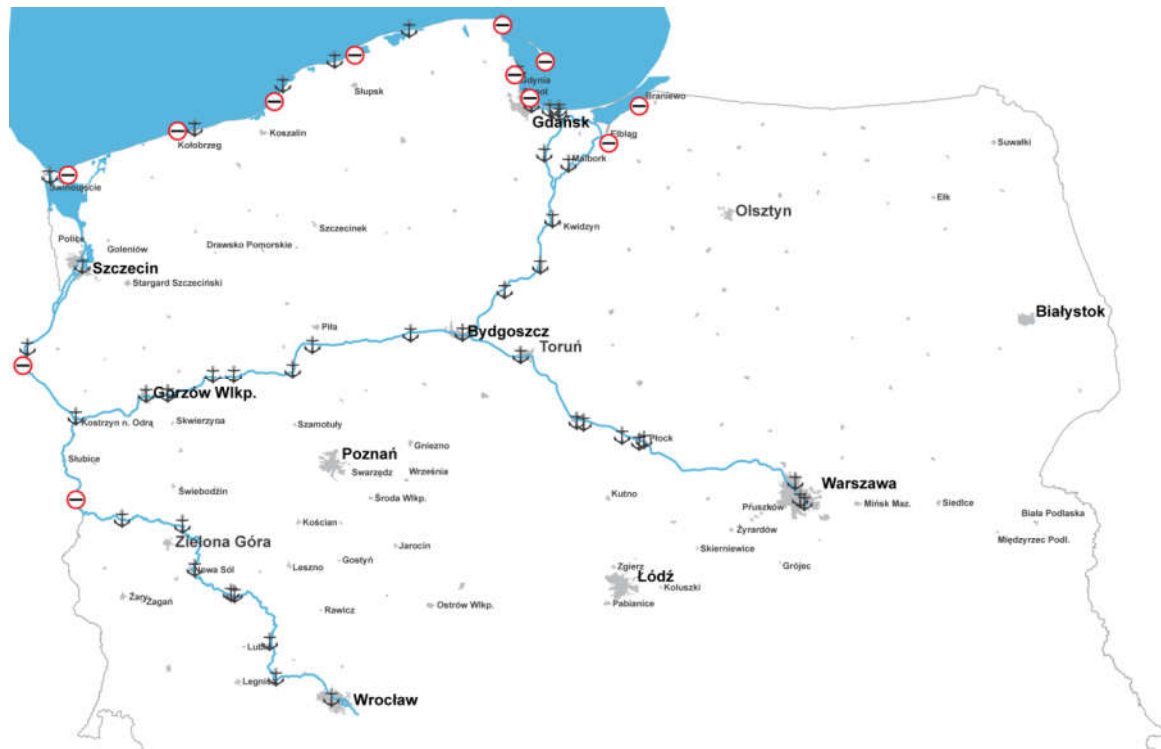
Słupsk
Gdynia
Sopot
Braniewo
Koszalin
Kołobrzeg
Gdańsk
Elbląg
Suwałki
Świnoujście
Malbork
Ełk
Olsztyn
Kwidzyn
Police
Goleniów
Drawsko Pomorskie
Szczecinek
Szczecin
Stargard Szczeciński
Białystok
Piła
Bydgoszcz
Toruń
Gorzów Wlkp.
Kostrzyn n. Odrą
Skwierzyna
Szamotuły
Płock
Gniezno
Poznań
Słubice
Swarzędz
Września
Warszawa
Świebodzin
Środa Wlkp.
Kutno
Mińsk Maz.
Siedlce
Pruszków
Kościan
Żyrardów
Biała Podlaska
Zielona Góra
Jarocin
Międzyrzec Podl.
Skierniewice
Nowa Sól
Leszno
Gostyń
Grójec
Zgierz
Łódź
Koluszki
Żary
Żagań
Rawicz
Ostrów Wlkp.
Pabianice
Lubin
Legnica
Wrocław